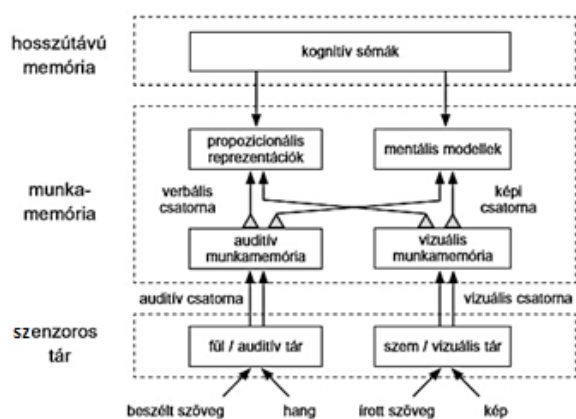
hosszútávú memória

kognitív sémák

munka-memória

propozicionális reprezentációk

mentális modellek

verbális csatorna

képi csatorna

auditív munkamemória

vizuális munkamemória

auditív csatorna

vizuális csatorna

szenzoros tár

fül / auditív tár

szem / vizuális tár

beszélt szöveg

hang

írott szöveg

kép